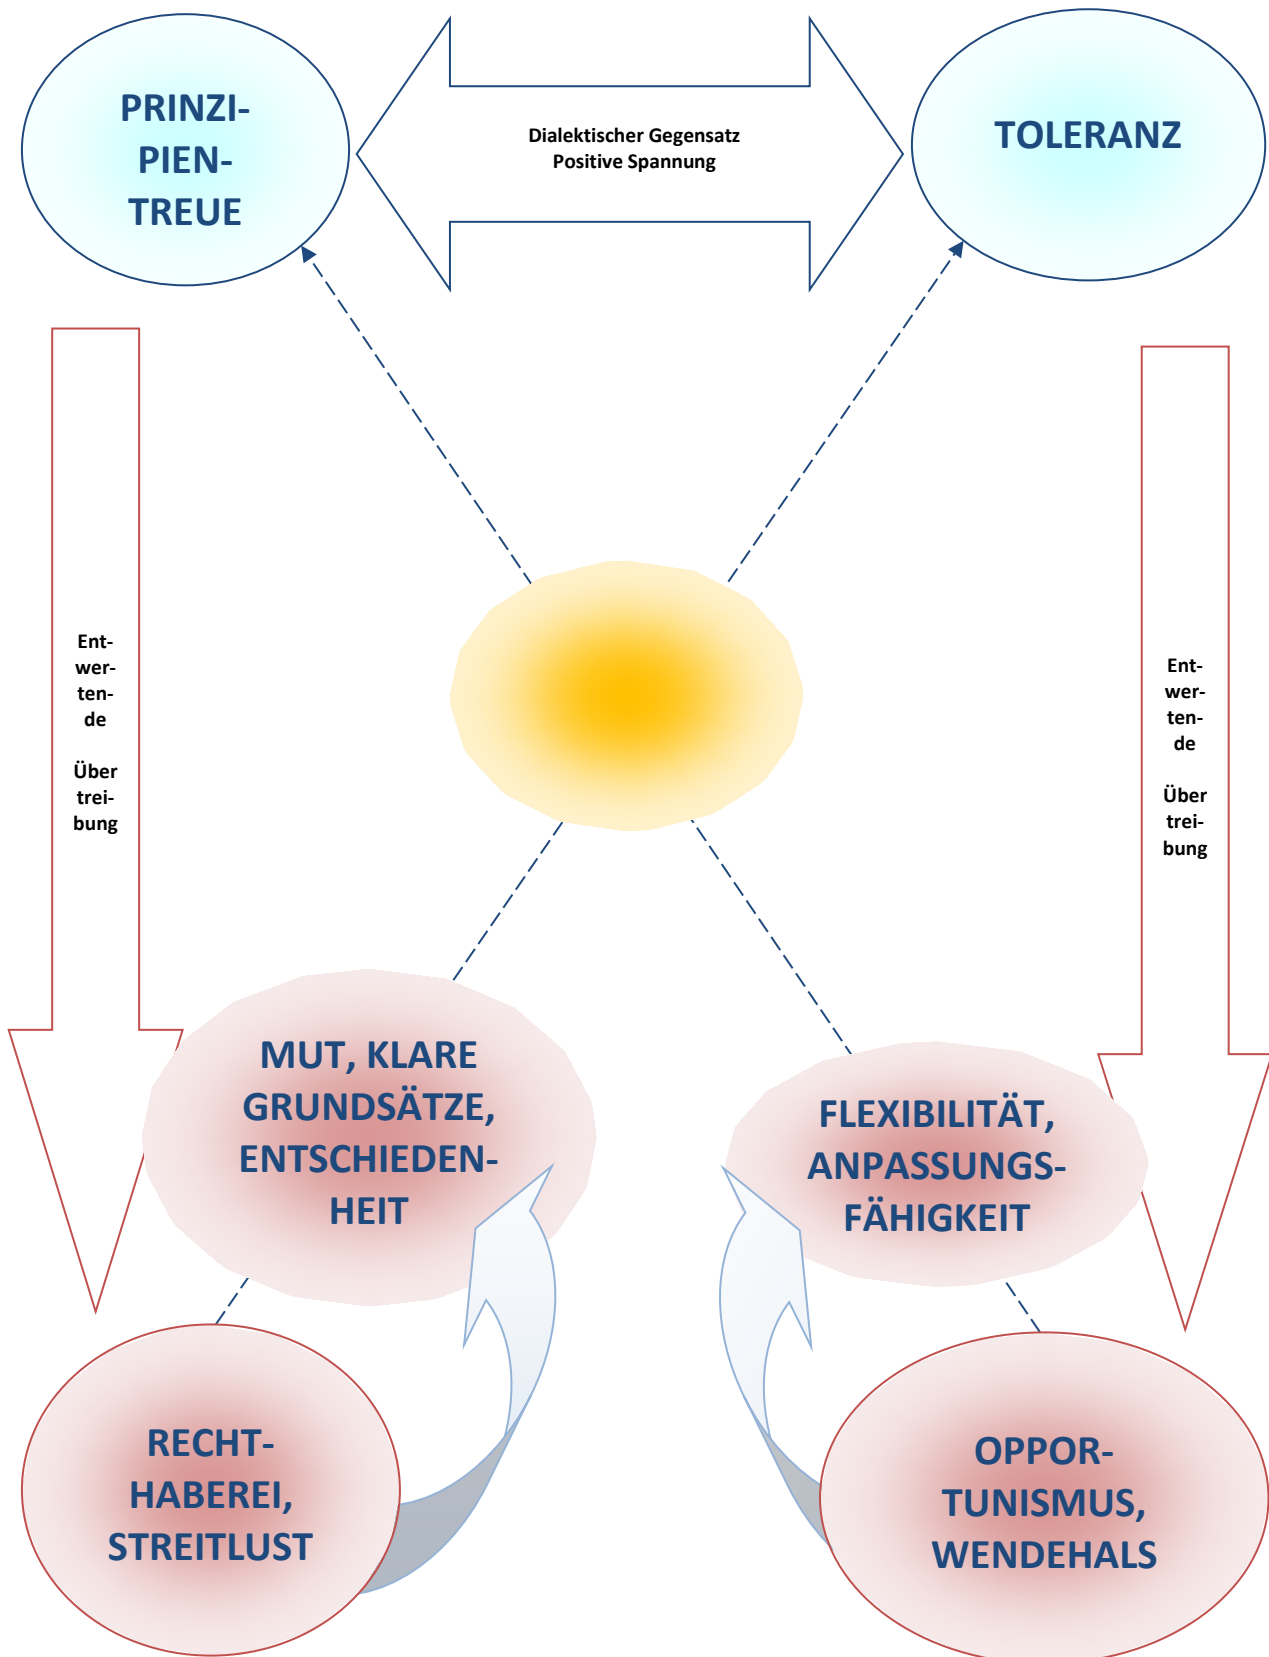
PRINZIPIENTREUE

Dialektischer Gegensatz
Positive Spannung

TOLERANZ

Entwertende Übertreibung

Entwertende Übertreibung

MUT, KLARE GRUNDSÄTZE, ENTSCHIEDENHEIT

FLEXIBILITÄT, ANPASSUNGSFÄHIGKEIT

RECHTHABEREI, STREITLUST

OPPORTUNISMUS, WENDEHALS